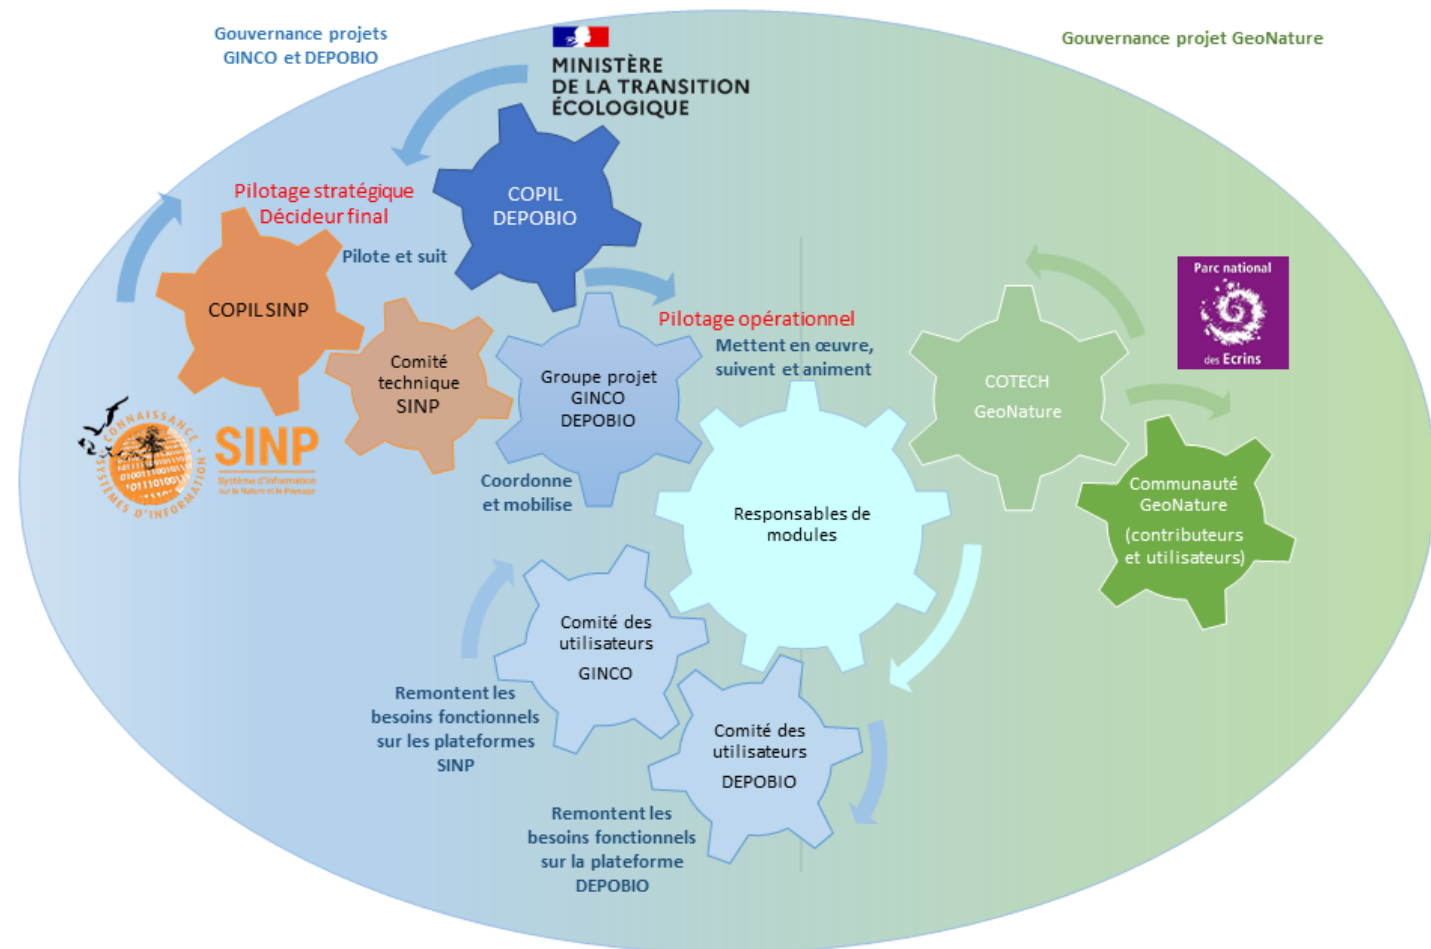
Gouvernance projets GINCO et DEPOBIO

MINISTÈRE DE LA TRANSITION ÉCOLOGIQUE

Gouvernance projet GeoNature

COPIL DEPOBIO

Pilotage stratégique
Décideur final

Pilote et suit

COPIL SINP

Comité technique SINP

Groupe projet GINCO DEPOBIO

Pilotage opérationnel

Mettent en œuvre, suivent et animent

COTECH GeoNature

Parc national des Ecrins

Communauté GeoNature (contributeurs et utilisateurs)

CONNAISSANCE SYSTÈMES D'INFORMATION
SINP
Système d'information sur la Nature et le Paysage

Coordonne et mobilise

Responsables de modules

Comité des utilisateurs GINCO

Remontent les besoins fonctionnels sur les plateformes SINP

Comité des utilisateurs DEPOBIO

Remontent les besoins fonctionnels sur la plateforme DEPOBIO